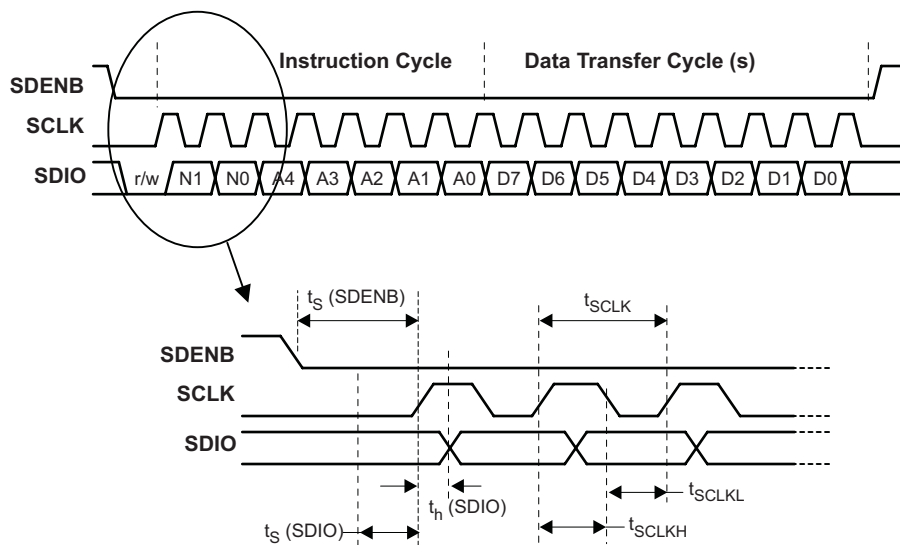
Instruction Cycle

Data Transfer Cycle (s)

SDENB

SCLK

SDIO

r/w N1 N0 A4 A3 A2 A1 A0 D7 D6 D5 D4 D3 D2 D1 D0

$t_S$ (SDENB)

$t_{SCLK}$

SDENB

SCLK

SDIO

$t_h$ (SDIO)

$t_{SCLKL}$

$t_S$ (SDIO)

$t_{SCLKH}$